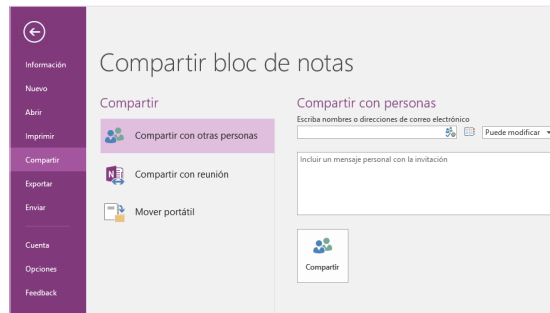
Información
Nuevo
Abrir
Imprimir
Compartir
Exportar
Enviar
Cuenta
Opciones
Feedback

Compartir bloc de notas

Compartir
Compartir con otras personas
Compartir con reunión
Mover portátil

Compartir con personas
Escriba nombres o direcciones de correo electrónico
Puede modificar
Incluir un mensaje personal con la invitación
Compartir